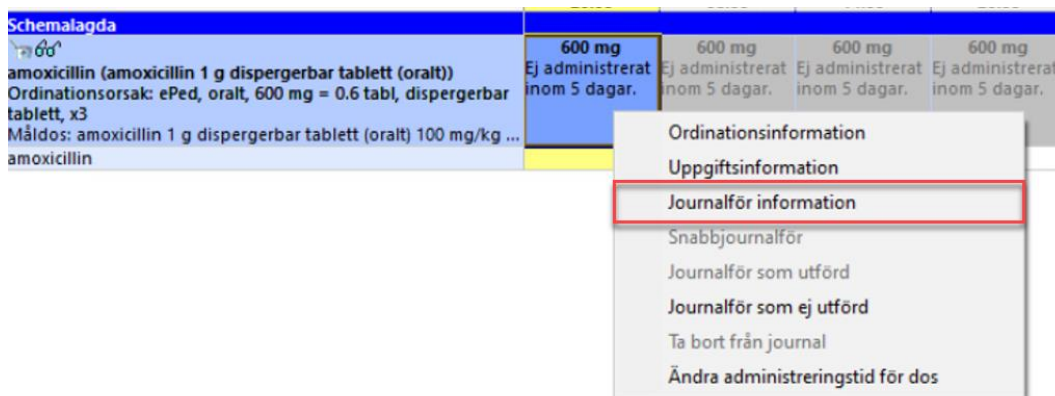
Schemalagda

amoxicillin (amoxicillin 1 g dispergerbar tablett (oralt))
Ordinationsorsak: ePed, oralt, 600 mg = 0.6 tabl, dispergerbar tablett, x3
Måldos: amoxicillin 1 g dispergerbar tablett (oralt) 100 mg/kg ...
amoxicillin

| 600 mg Ej administrerat inom 5 dagar. | 600 mg Ej administrerat inom 5 dagar. | 600 mg Ej administrerat inom 5 dagar. | 600 mg Ej administrerat inom 5 dagar. |
|---|---|---|---|

Ordinationsinformation
Uppgiftsinformation
Journalför information
Snabbjournalför
Journalför som utförd
Journalför som ej utförd
Ta bort från journal
Ändra administreringstid för dos